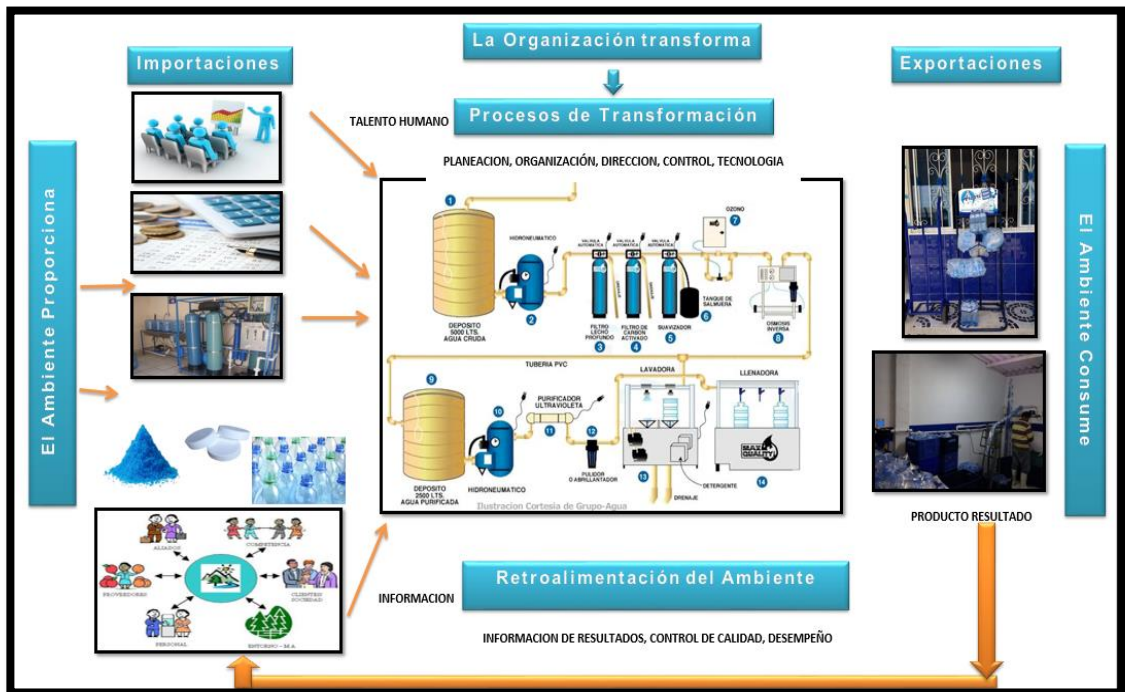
La Organización transforma

Importaciones

Exportaciones

TALENTO HUMANO

Procesos de Transformación

PLANEACION, ORGANIZACIÓN, DIRECCION, CONTROL, TECNOLOGIA

El Ambiente Proporciona

El Ambiente Consume

1
HIDRONEUMATICO
VALVULA AUTOMATICA
VALVULA AUTOMATICA
VALVULA AUTOMATICA
OZONO
7
2
DEPOSITO 5000 LTS. AGUA CRUDA
FILTRO LECHO PROFUNDO
3
FILTRO DE CARBON ACTIVADO
4
SUAVIZADOR
5
6
TANQUE DE SALMUERA
OSMOSIS INVERSA
8
TUBERIA PVC
9
LAVADORA
LLENADORA
10
PURIFICADOR ULTRAVIOLETA
11
12
PULIDOR O ABRILLANTADOR
13
DETERGENTE
14
DEPOSITO 2500 LTS. AGUA PURIFICADA
HIDRONEUMATICO
DRENAJE
Ilustracion Cortesia de Grupo-Agua

ALIADOS
COMPETENCIA
PROVEEDORES
CLIENTES SOCIEDAD
PERSONAL
ENTORNO - M.A

PRODUCTO RESULTADO

INFORMACION

Retroalimentación del Ambiente

INFORMACION DE RESULTADOS, CONTROL DE CALIDAD, DESEMPEÑO